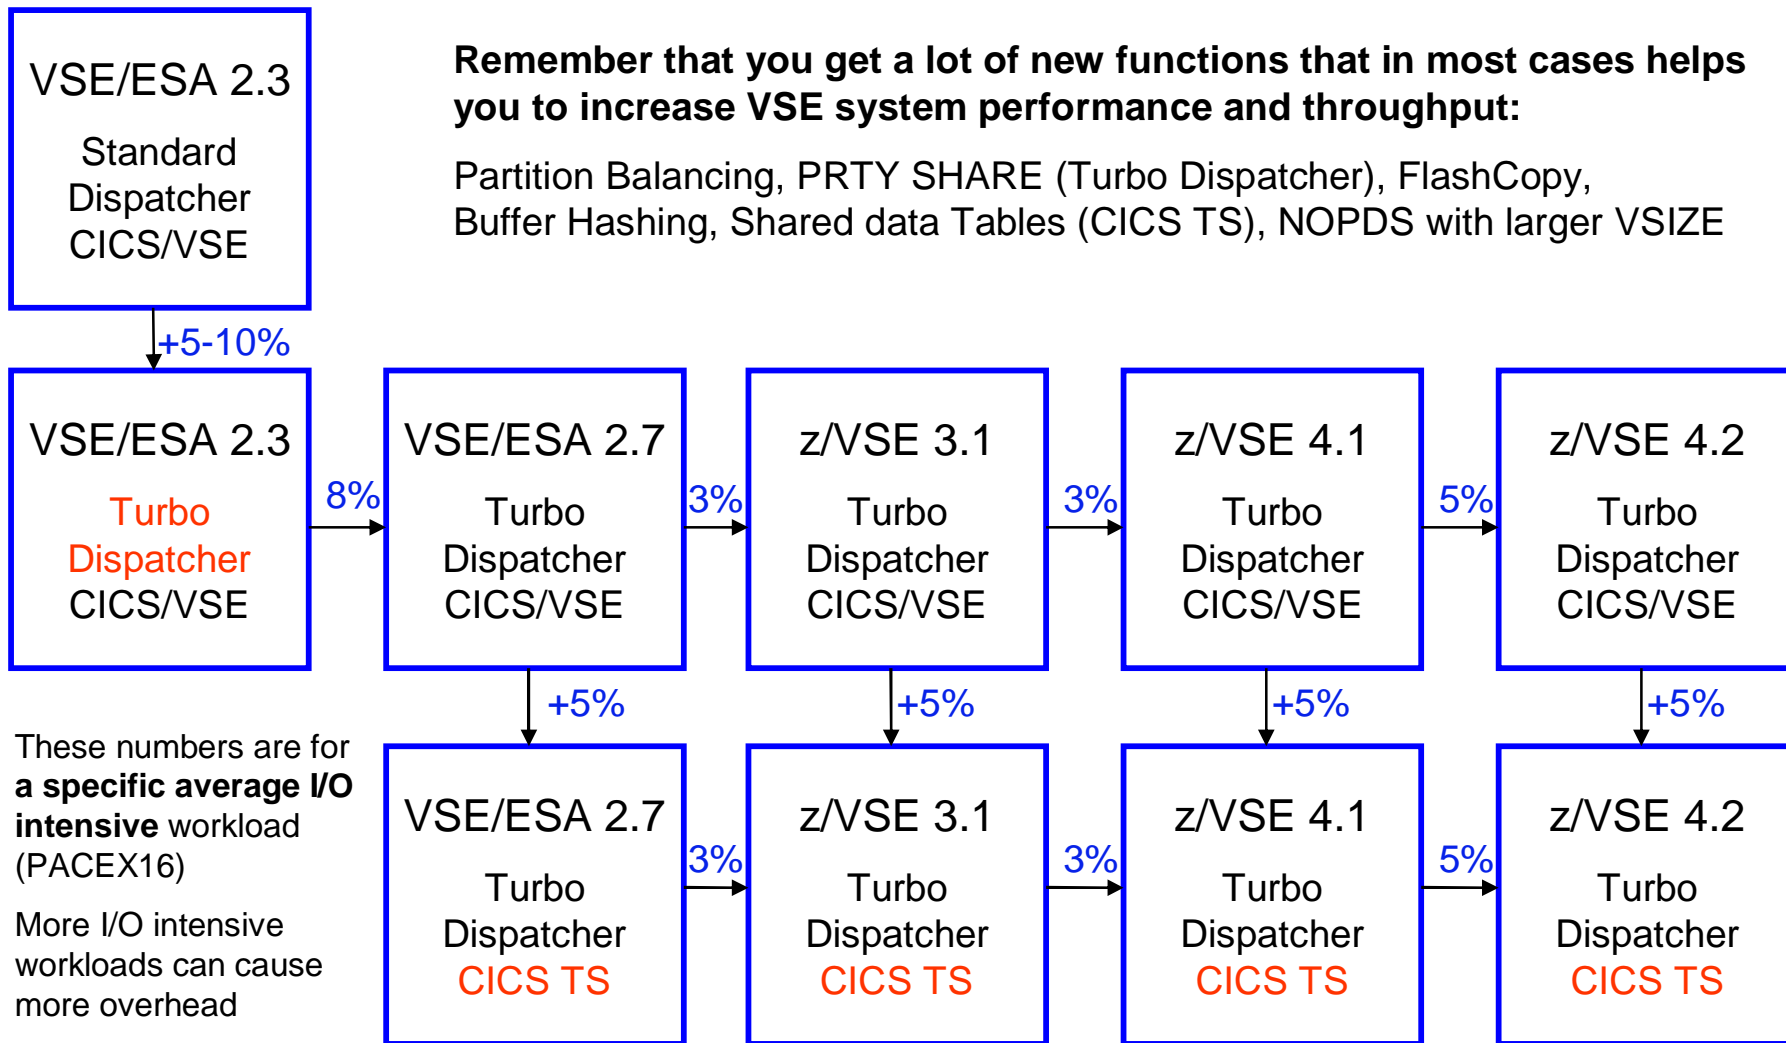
VSE/ESA 2.3
Standard Dispatcher CICS/VSE

**Remember that you get a lot of new functions that in most cases helps you to increase VSE system performance and throughput:**

Partition Balancing, PRTY SHARE (Turbo Dispatcher), FlashCopy, Buffer Hashing, Shared data Tables (CICS TS), NOPDS with larger VSIZE

+5-10%

VSE/ESA 2.3
Turbo Dispatcher CICS/VSE

8%

VSE/ESA 2.7
Turbo Dispatcher CICS/VSE

3%

z/VSE 3.1
Turbo Dispatcher CICS/VSE

3%

z/VSE 4.1
Turbo Dispatcher CICS/VSE

5%

z/VSE 4.2
Turbo Dispatcher CICS/VSE

+5%

+5%

+5%

+5%

These numbers are for **a specific average I/O intensive** workload (PACEX16)

More I/O intensive workloads can cause more overhead

VSE/ESA 2.7
Turbo Dispatcher CICS TS

3%

z/VSE 3.1
Turbo Dispatcher CICS TS

3%

z/VSE 4.1
Turbo Dispatcher CICS TS

5%

z/VSE 4.2
Turbo Dispatcher CICS TS